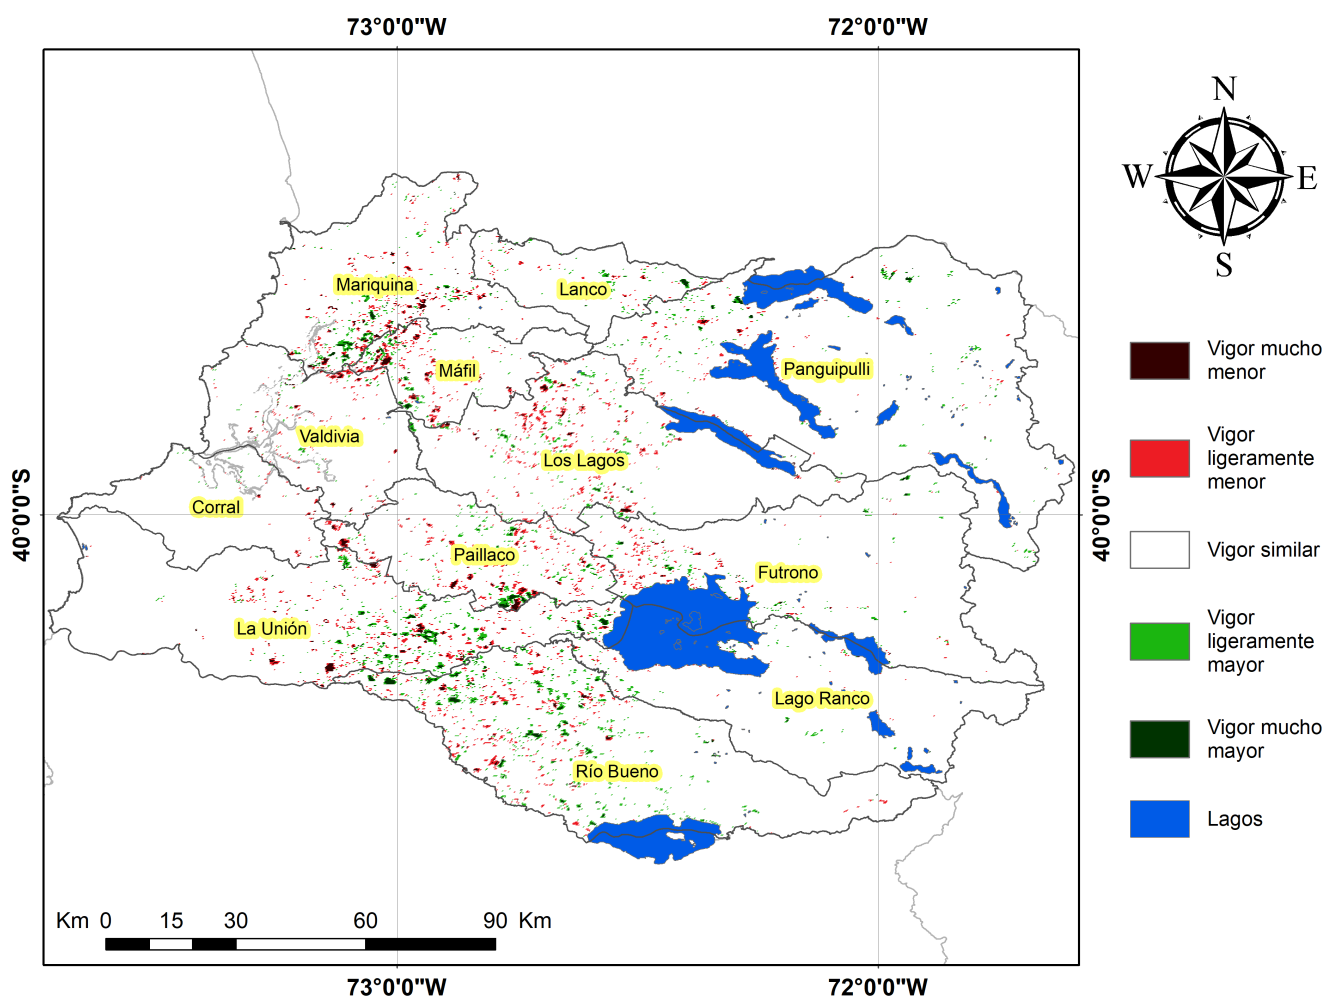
73°0'0"W
72°0'0"W

N
W
E
S

Mariquina
Lanco
Máfil
Panguipulli
Valdivia
Los Lagos
Corral
Paillaco
Futrono
La Unión
Lago Ranco
Río Bueno

40°0'0"S
40°0'0"S

Vigor mucho menor
Vigor ligeramente menor
Vigor similar
Vigor ligeramente mayor
Vigor mucho mayor
Lagos

Km 0 15 30 60 90 Km

73°0'0"W
72°0'0"W